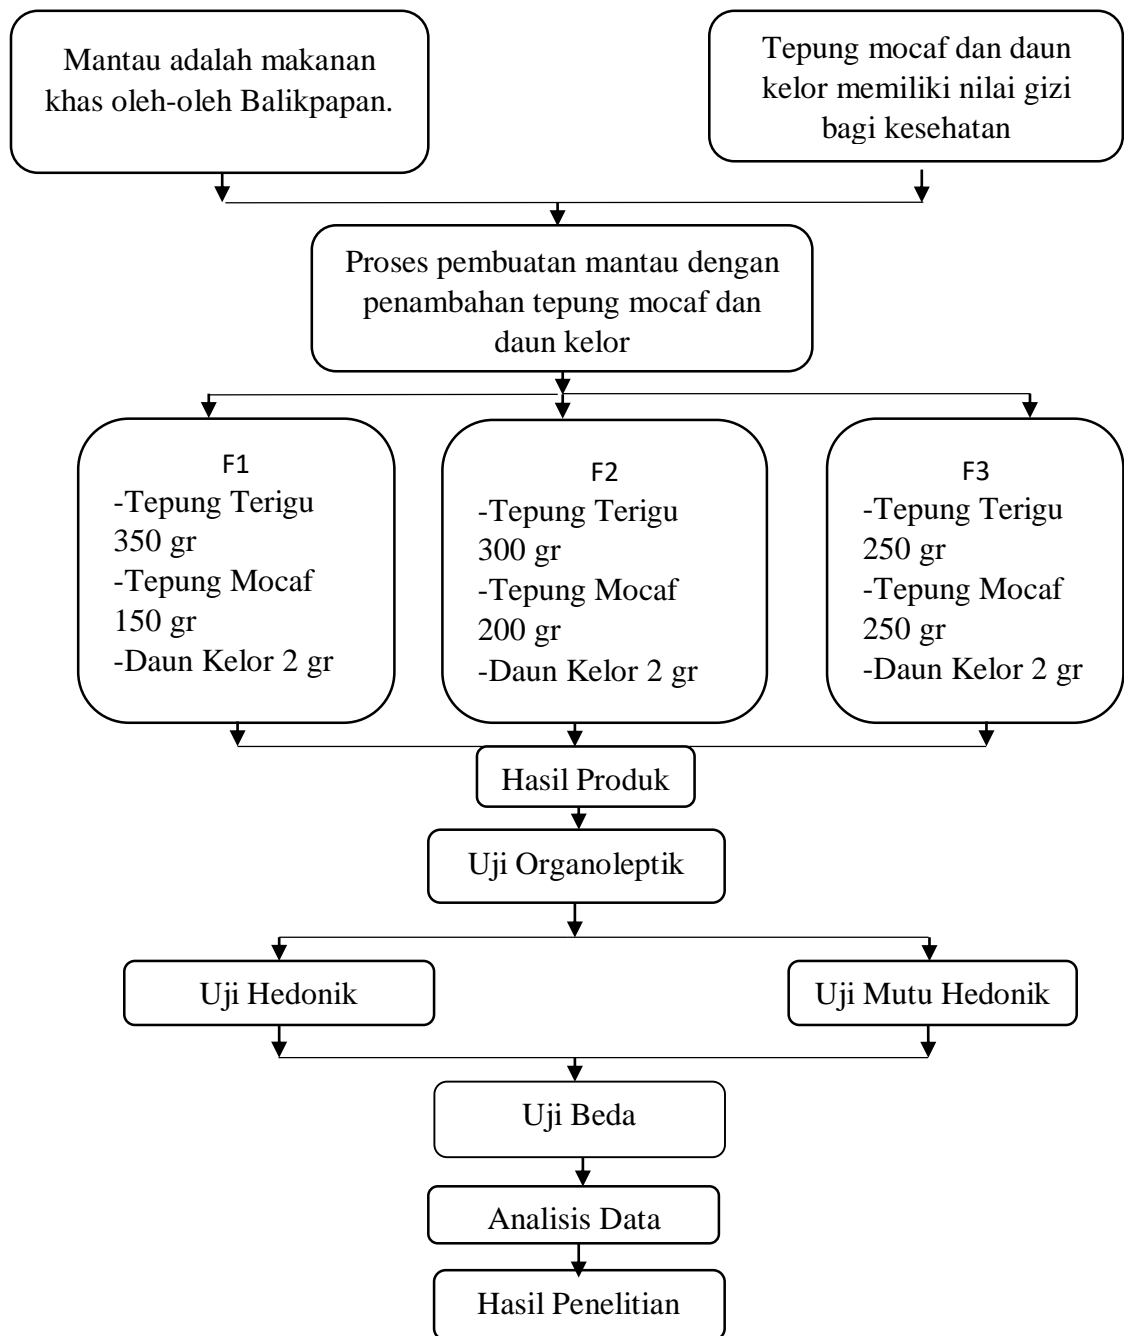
Mantau adalah makanan khas oleh-oleh Balikpapan.

Tepung mocaf dan daun kelor memiliki nilai gizi bagi kesehatan

Proses pembuatan mantau dengan penambahan tepung mocaf dan daun kelor

F1
-Tepung Terigu 350 gr
-Tepung Mocaf 150 gr
-Daun Kelor 2 gr

F2
-Tepung Terigu 300 gr
-Tepung Mocaf 200 gr
-Daun Kelor 2 gr

F3
-Tepung Terigu 250 gr
-Tepung Mocaf 250 gr
-Daun Kelor 2 gr

Hasil Produk

Uji Organoleptik

Uji Hedonik

Uji Mutu Hedonik

Uji Beda

Analisis Data

Hasil Penelitian